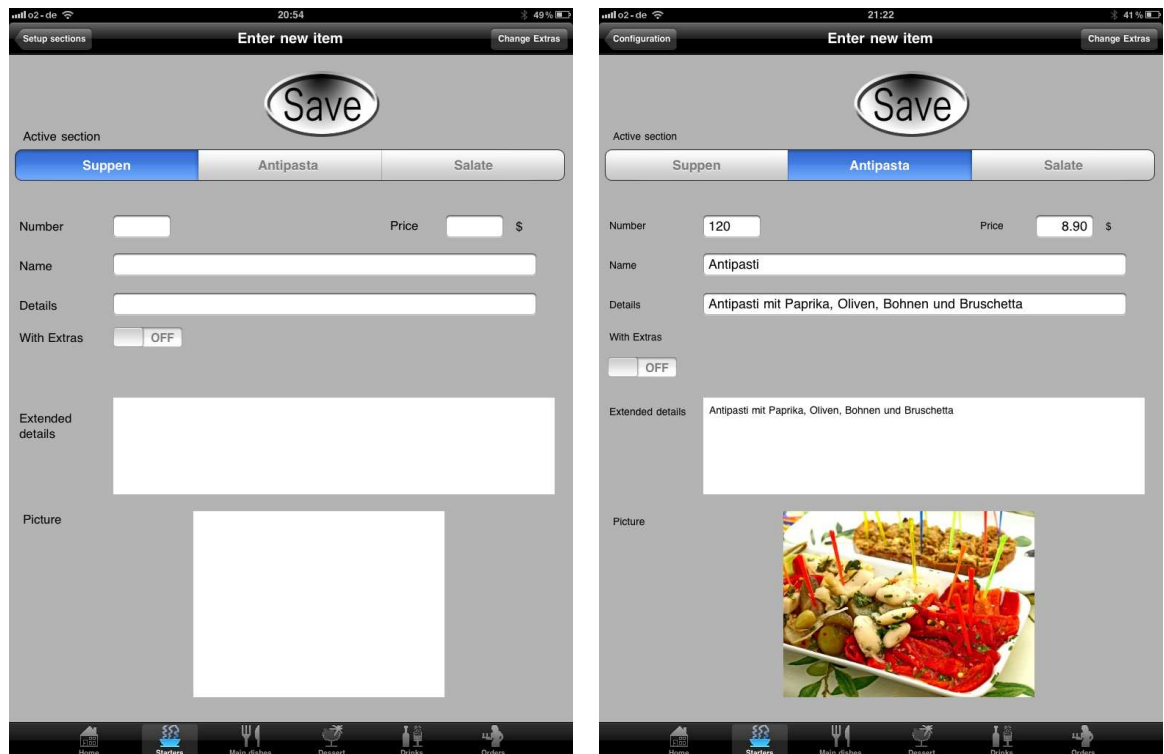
o2-de 20:54 49%

Setup sections
Enter new item
Change Extras

Save

Active section

Suppen | Antipasta | Salate

Number

Price $

Name

Details

With Extras OFF

Extended details

Picture

Home Starters Main dishes Dessert Drinks Orders

o2-de 21:22 41%

Configuration
Enter new item
Change Extras

Save

Active section

Suppen | Antipasta | Salate

Number 120

Price 8.90 $

Name Antipasti

Details Antipasti mit Paprika, Oliven, Bohnen und Bruschetta

With Extras

OFF

Extended details Antipasti mit Paprika, Oliven, Bohnen und Bruschetta

Picture

Home Starters Main dishes Dessert Drinks Orders